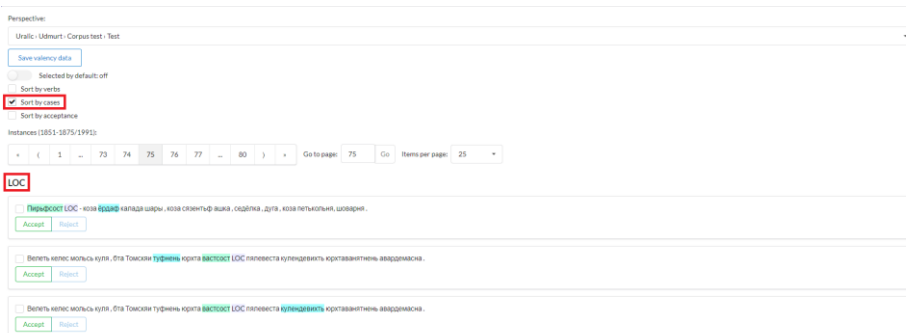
Perspective:

Uralic › Udmurt › Corpus test › Test

Save valency data

Selected by default: off

Sort by verbs

Sort by cases

Sort by acceptance

Instances (1851-1875/1991):

« ‹ 1 ... 73 74 75 76 77 ... 80 › » Go to page: 75 Go Items per page: 25

LOC

Пирьфсост LOC - коза ёрдаф капада шары , коза сязентьф ашка , седёлка , дуга , коза петькольня , шоварня .

Accept Reject

Велеть келес мольсь куля , бта Томскяи туфнень юрхта вастсост LOC пялевеста кулендевикть юрхтаванятнень авардемасна .

Accept Reject

Велеть келес мольсь куля , бта Томскяи туфнень юрхта вастсост LOC пялевеста кулендевикть юрхтаванятнень авардемасна .

Accept Reject